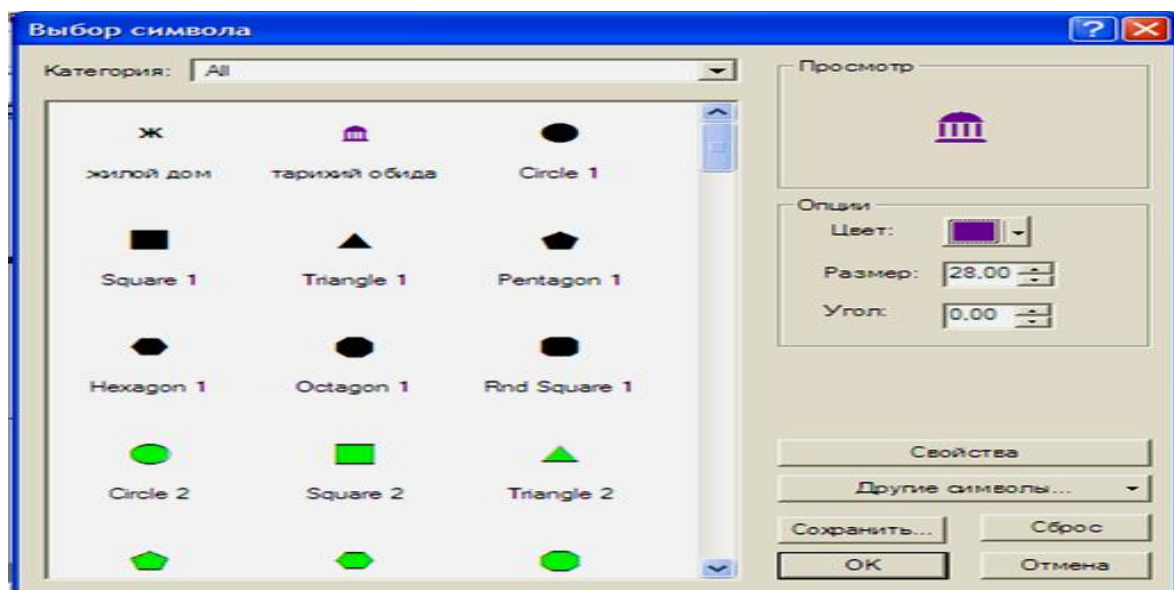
Выбор символа

Категория: All

Ж
жилой дом

тарихий обида

Circle 1

Square 1

Triangle 1

Pentagon 1

Hexagon 1

Octagon 1

Rnd Square 1

Circle 2

Square 2

Triangle 2

Просмотр

Опции

Цвет:

Размер: 28.00

Угол: 0.00

Свойства

Другие символы...

Сохранить...

Сброс

OK

Отмена